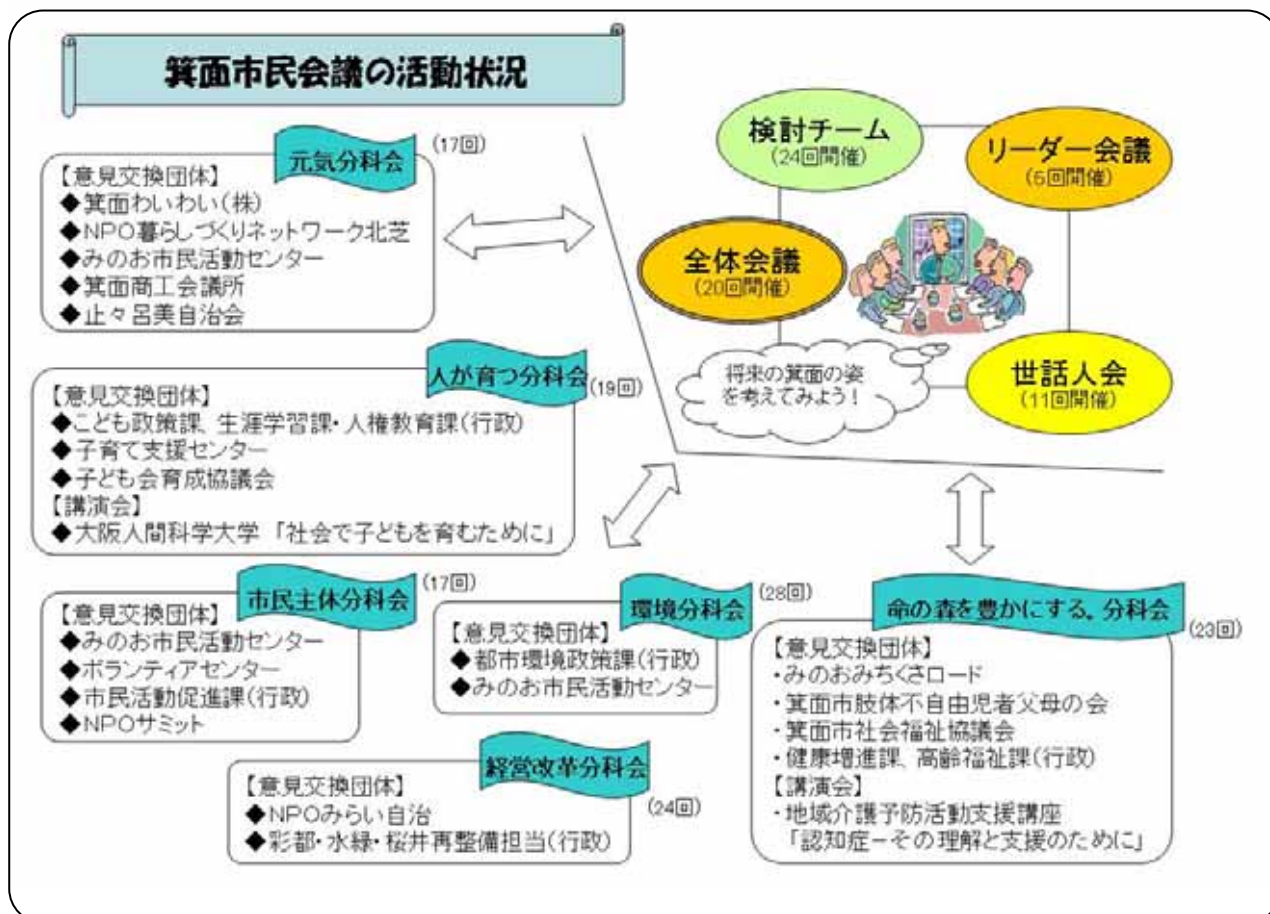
箕面市民会議の活動状況

元気分科会 (17回)
【意見交換団体】
◆箕面わいわい(株)
◆NPO暮らしづくりネットワーク北芝
◆みのお市民活動センター
◆箕面商工会議所
◆止々呂美自治会

人が育つ分科会 (19回)
【意見交換団体】
◆こども政策課、生涯学習課・人権教育課(行政)
◆子育て支援センター
◆子ども会育成協議会
【講演会】
◆大阪人間科学大学 「社会で子どもを育むために」

検討チーム (24回開催)
リーダー会議 (6回開催)
全体会議 (20回開催)
世話人会 (11回開催)
将来の箕面の姿を考えてみよう!

市民主体分科会 (17回)
【意見交換団体】
◆みのお市民活動センター
◆ボランティアセンター
◆市民活動促進課(行政)
◆NPOサミット

環境分科会 (28回)
【意見交換団体】
◆都市環境政策課(行政)
◆みのお市民活動センター

命の森を豊かにする、分科会 (23回)
【意見交換団体】
・みのおみちくさロード
・箕面市肢体不自由児者父母の会
・箕面市社会福祉協議会
・健康増進課、高齢福祉課(行政)
【講演会】
・地域介護予防活動支援講座 「認知症ーその理解と支援のために」

経営改革分科会 (24回)
【意見交換団体】
◆NPOみらい自治
◆彩都・水緑・桜井再整備担当(行政)